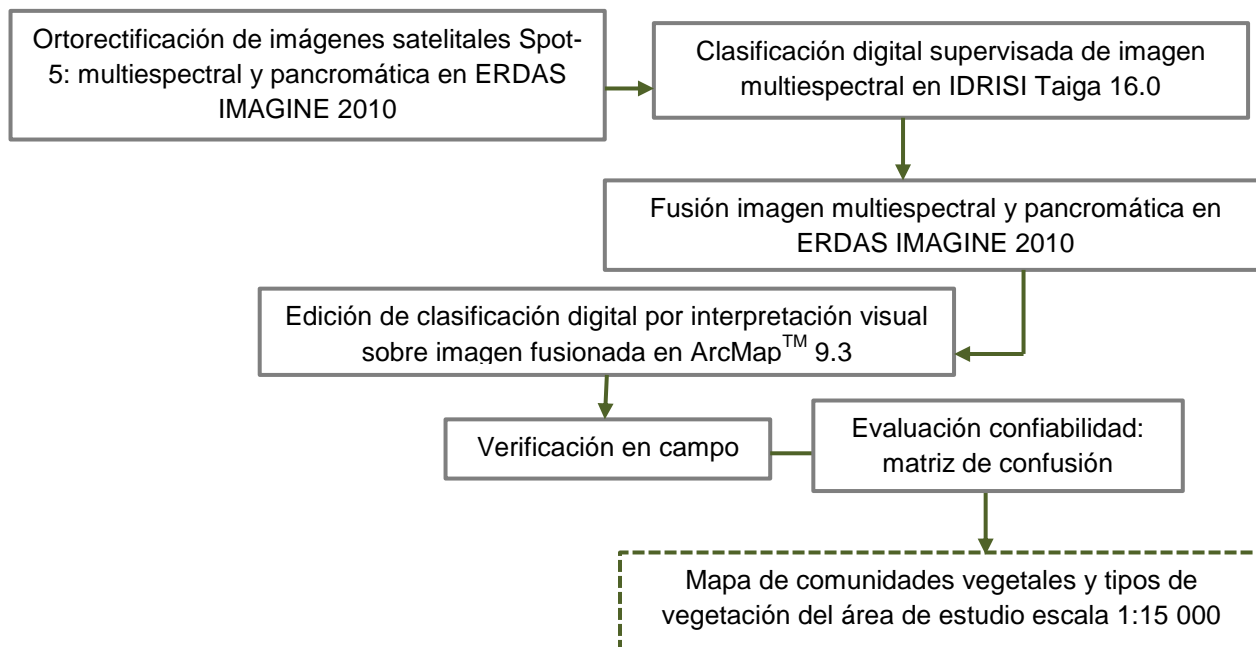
Ortorectificación de imágenes satelitales Spot-5: multiespectral y pancromática en ERDAS IMAGINE 2010

Clasificación digital supervisada de imagen multiespectral en IDRISI Taiga 16.0

Fusión imagen multiespectral y pancromática en ERDAS IMAGINE 2010

Edición de clasificación digital por interpretación visual sobre imagen fusionada en ArcMap$^{TM}$ 9.3

Verificación en campo

Evaluación confiabilidad: matriz de confusión

Mapa de comunidades vegetales y tipos de vegetación del área de estudio escala 1:15 000